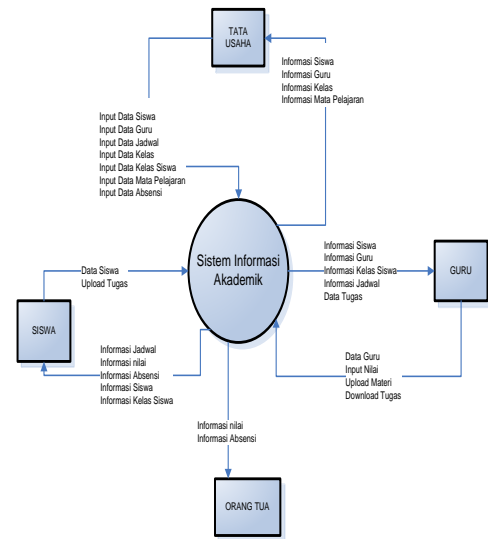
TATA USAHA

Informasi Siswa
Informasi Guru
Informasi Kelas
Informasi Mata Pelajaran

Input Data Siswa
Input Data Guru
Input Data Jadwal
Input Data Kelas
Input Data Kelas Siswa
Input Data Mata Pelajaran
Input Data Absensi

Data Siswa
Upload Tugas

Sistem Informasi Akademik

Informasi Siswa
Informasi Guru
Informasi Kelas Siswa
Informasi Jadwal
Data Tugas

GURU

SISWA

Informasi Jadwal
Informasi nilai
Informasi Absensi
Informasi Siswa
Informasi Kelas Siswa

Data Guru
Input Nilai
Upload Materi
Download Tugas

Informasi nilai
Informasi Absensi

ORANG TUA